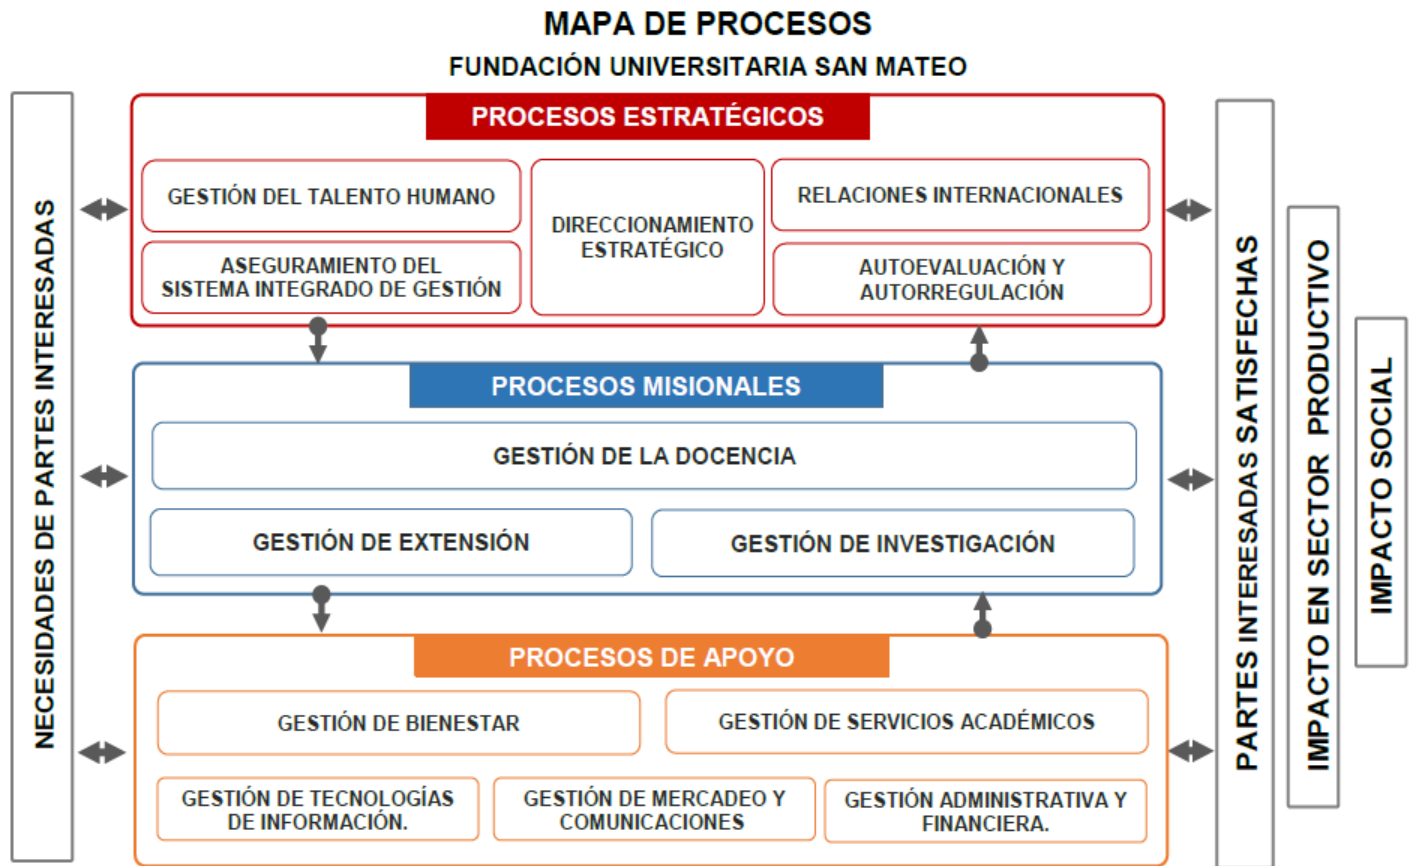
MAPA DE PROCESOS
FUNDACIÓN UNIVERSITARIA SAN MATEO

NECESIDADES DE PARTES INTERESADAS

PROCESOS ESTRATÉGICOS

GESTIÓN DEL TALENTO HUMANO

ASEGURAMIENTO DEL SISTEMA INTEGRADO DE GESTIÓN

DIRECCIONAMIENTO ESTRATÉGICO

RELACIONES INTERNACIONALES

AUTOEVALUACIÓN Y AUTORREGULACIÓN

PROCESOS MISIONALES

GESTIÓN DE LA DOCENCIA

GESTIÓN DE EXTENSIÓN

GESTIÓN DE INVESTIGACIÓN

PROCESOS DE APOYO

GESTIÓN DE BIENESTAR

GESTIÓN DE SERVICIOS ACADÉMICOS

GESTIÓN DE TECNOLOGÍAS DE INFORMACIÓN.

GESTIÓN DE MERCADEO Y COMUNICACIONES

GESTIÓN ADMINISTRATIVA Y FINANCIERA.

PARTES INTERESADAS SATISFECHAS

IMPACTO EN SECTOR PRODUCTIVO

IMPACTO SOCIAL